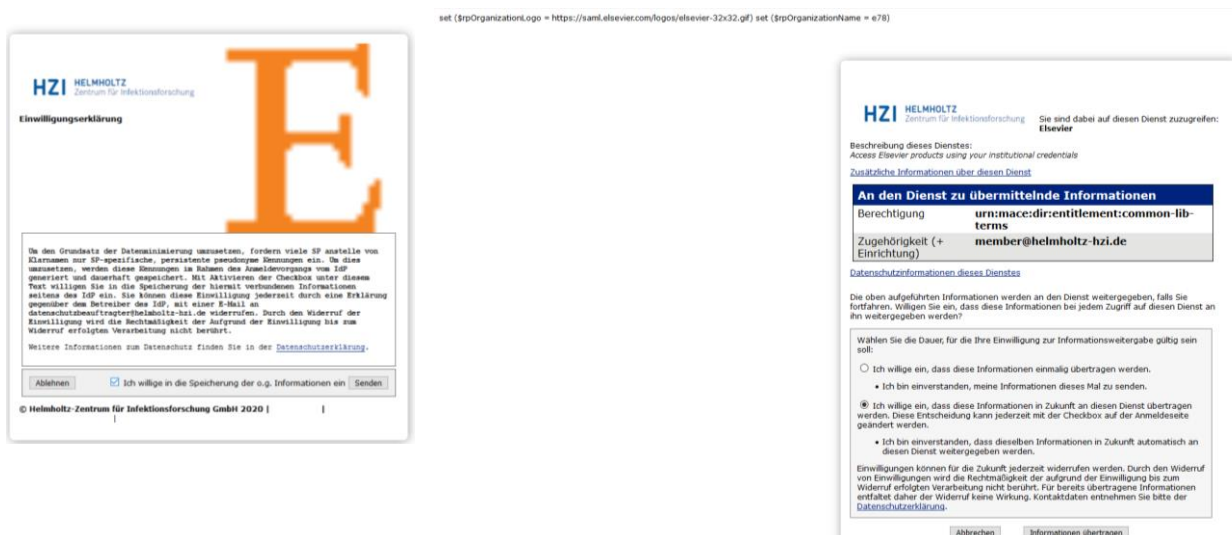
set ($rpOrganizationLogo = https://saml.elsevier.com/logos/elsevier-32x32.gif) set ($rpOrganizationName = e78)

HZI HELMHOLTZ Zentrum für Infektionsforschung

Einwilligungserklärung

Um den Grundsatz der Datenminimierung umzusetzen, fordern viele SP anstelle von Klarnamen nur SP-spezifische, persistente pseudonyme Kennungen ein. Um dies umzusetzen, werden diese Kennungen im Rahmen des Anmeldevorgangs vom IdP generiert und dauerhaft gespeichert. Mit Aktivieren der Checkbox unter diesem Text willigen Sie in die Speicherung der hiermit verbundenen Informationen seitens des IdP ein. Sie können diese Einwilligung jederzeit durch eine Erklärung gegenüber dem Betreiber des IdP, mit einer E-Mail an datenschutzbeauftragter@helmholtz-hzi.de widerrufen. Durch den Widerruf der Einwilligung wird die Rechtmäßigkeit der Aufgrund der Einwilligung bis zum Widerruf erfolgten Verarbeitung nicht berührt.

Weitere Informationen zum Datenschutz finden Sie in der Datenschutzerklärung.

Ablehnen ☑ Ich willige in die Speicherung der o.g. Informationen ein Senden

© Helmholtz-Zentrum für Infektionsforschung GmbH 2020 | |
|

HZI HELMHOLTZ Zentrum für Infektionsforschung Sie sind dabei auf diesen Dienst zuzugreifen: Elsevier

Beschreibung dieses Dienstes:
Access Elsevier products using your institutional credentials

Zusätzliche Informationen über diesen Dienst

| An den Dienst zu übermittelnde Informationen | |
|---|---|
| Berechtigung | urn:mace:dir:entitlement:common-lib-terms |
| Zugehörigkeit (+ Einrichtung) | member@helmholtz-hzi.de |

Datenschutzinformationen dieses Dienstes

Die oben aufgeführten Informationen werden an den Dienst weitergegeben, falls Sie fortfahren. Willigen Sie ein, dass diese Informationen bei jedem Zugriff auf diesen Dienst an ihn weitergegeben werden?

Wählen Sie die Dauer, für die Ihre Einwilligung zur Informationsweitergabe gültig sein soll:

○ Ich willige ein, dass diese Informationen einmalig übertragen werden.

• Ich bin einverstanden, meine Informationen dieses Mal zu senden.

◉ Ich willige ein, dass diese Informationen in Zukunft an diesen Dienst übertragen werden. Diese Entscheidung kann jederzeit mit der Checkbox auf der Anmeldeseite geändert werden.

• Ich bin einverstanden, dass dieselben Informationen in Zukunft automatisch an diesen Dienst weitergegeben werden.

Einwilligungen können für die Zukunft jederzeit widerrufen werden. Durch den Widerruf von Einwilligungen wird die Rechtmäßigkeit der aufgrund der Einwilligung bis zum Widerruf erfolgten Verarbeitung nicht berührt. Für bereits übertragene Informationen entfaltet daher der Widerruf keine Wirkung. Kontaktdaten entnehmen Sie bitte der Datenschutzerklärung.

Abbrechen Informationen übertragen